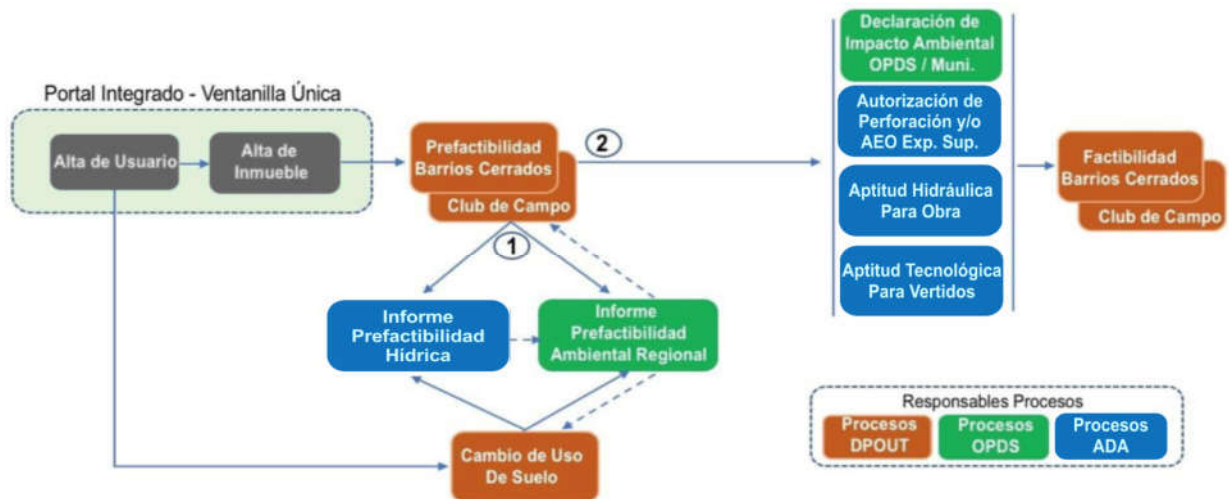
Portal Integrado - Ventanilla Única

Alta de Usuario

Alta de Inmueble

Prefactibilidad Barrios Cerrados

Club de Campo

2

1

Informe Prefactibilidad Hídrica

Informe Prefactibilidad Ambiental Regional

Cambio de Uso De Suelo

Declaración de Impacto Ambiental OPDS / Muni.

Autorización de Perforación y/o AEO Exp. Sup.

Aptitud Hidráulica Para Obra

Aptitud Tecnológica Para Vertidos

Factibilidad Barrios Cerrados

Club de Campo

Responsables Procesos

Procesos DPOUT

Procesos OPDS

Procesos ADA